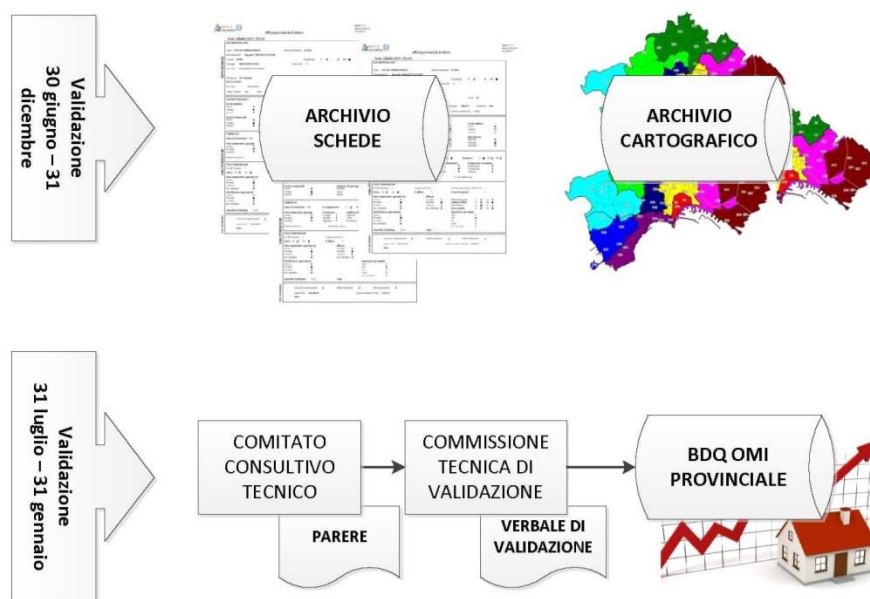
Validazione
30 giugno – 31 dicembre

ARCHIVIO SCHEDE

ARCHIVIO CARTOGRAFICO

Validazione
31 luglio – 31 gennaio

COMITATO CONSULTIVO TECNICO

PARERE

COMMISSIONE TECNICA DI VALIDAZIONE

VERBALE DI VALIDAZIONE

BDQ OMI PROVINCIALE